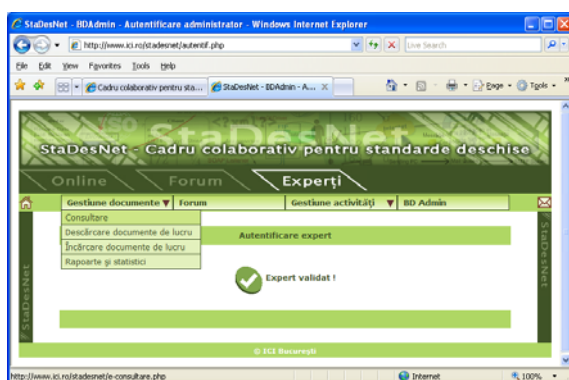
StaDesNet - BDAdmin - Autentificare administrator - Windows Internet Explorer

http://www.ici.ro/stadesnet/autentif.php

Live Search

File Edit View Favorites Tools Help

Cadru colaborativ pentru sta...
StaDesNet - BDAdmin - A...

Page Tools

StaDesNet

StaDesNet - Cadru colaborativ pentru standarde deschise

Online
Forum
Experți

Gestiune documente
Forum
Gestiune activități
BD Admin

Consultare
Descărcare documente de lucru
Încărcare documente de lucru
Rapoarte și statistici

Autentificare expert

Expert validat !

StaDesNet

StaDesNet

© ICI București

http://www.ici.ro/stadesnet/e-consultare.php

Internet

100%